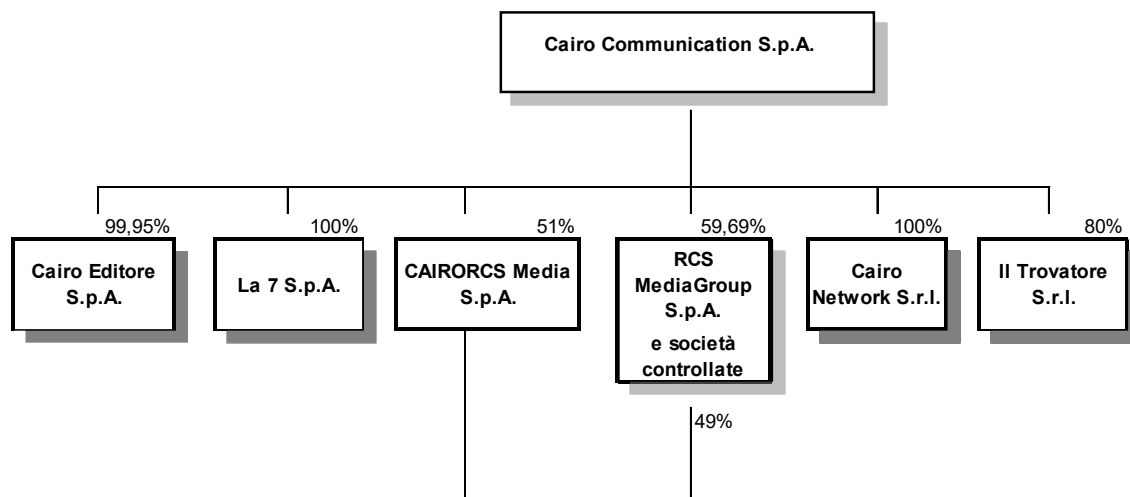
Cairo Communication S.p.A.

99,95%
Cairo Editore S.p.A.

100%
La 7 S.p.A.

51%
CAIRORCS Media S.p.A.

59,69%
RCS MediaGroup S.p.A.
e società controllate

100%
Cairo Network S.r.l.

80%
Il Trovatore S.r.l.

49%